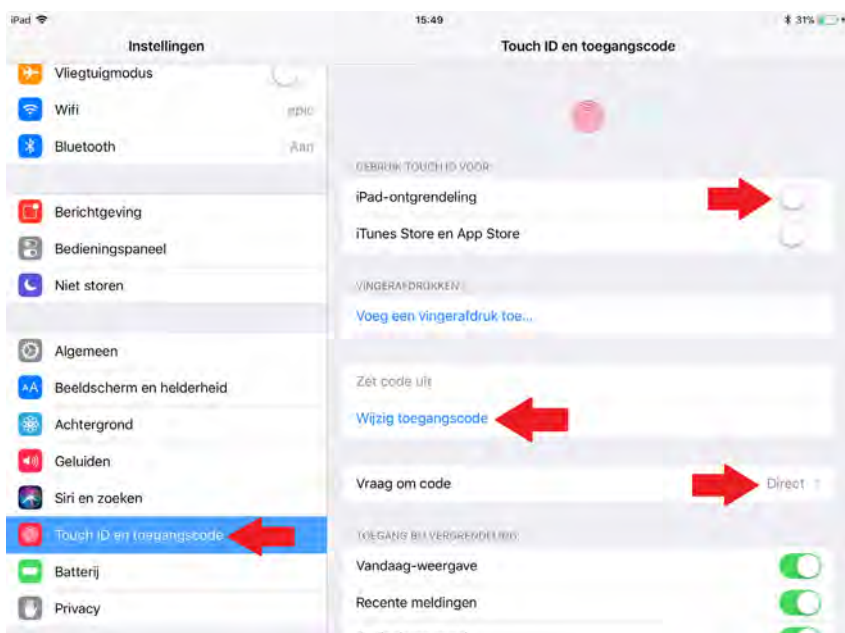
iPad
15:49
31%

Instellingen
Vliegtuigmodus
Wifi
epic
Bluetooth
Aan

Berichtgeving
Bedieningspaneel
Niet storen

Algemeen
Beeldscherm en helderheid
Achtergrond
Geluiden
Siri en zoeken
Touch ID en toegangscode
Batterij
Privacy

Touch ID en toegangscode

GEBRUIK TOUCH ID VOOR:
iPad-ontgrendeling
iTunes Store en App Store

VINGERAFDRUKKEN
Voeg een vingerafdruk toe...

Zet code uit
Wijzig toegangscode

Vraag om code
Direct

TOEGANG BIJ VERGRENDELING:
Vandaag-weergave
Recente meldingen